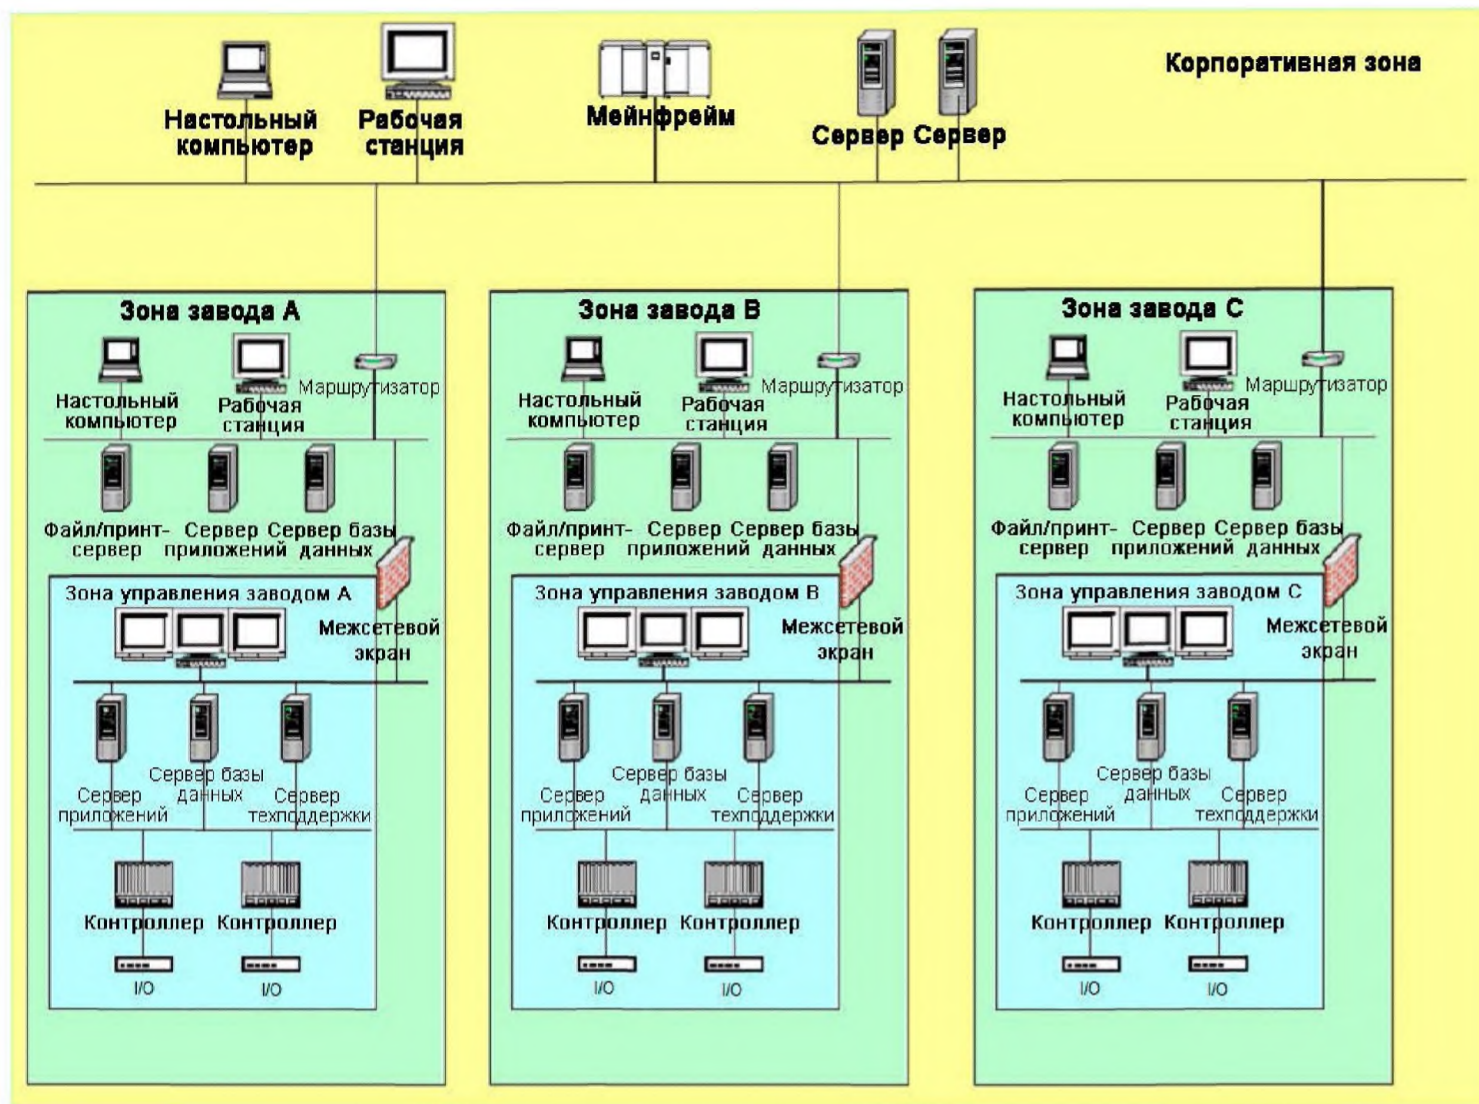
Корпоративная зона

Настольный компьютер

Рабочая станция

Мейнфрейм

Сервер

Сервер

Зона завода А

Настольный компьютер

Рабочая станция

Маршрутизатор

Файл/принт-сервер

Сервер приложений

Сервер базы данных

Зона управления заводом А

Межсетевой экран

Сервер приложений

Сервер базы данных

Сервер техподдержки

Контроллер

Контроллер

I/O

I/O

Зона завода В

Настольный компьютер

Рабочая станция

Маршрутизатор

Файл/принт-сервер

Сервер приложений

Сервер базы данных

Зона управления заводом В

Межсетевой экран

Сервер приложений

Сервер базы данных

Сервер техподдержки

Контроллер

Контроллер

I/O

I/O

Зона завода С

Настольный компьютер

Рабочая станция

Маршрутизатор

Файл/принт-сервер

Сервер приложений

Сервер базы данных

Зона управления заводом С

Межсетевой экран

Сервер приложений

Сервер базы данных

Сервер техподдержки

Контроллер

Контроллер

I/O

I/O